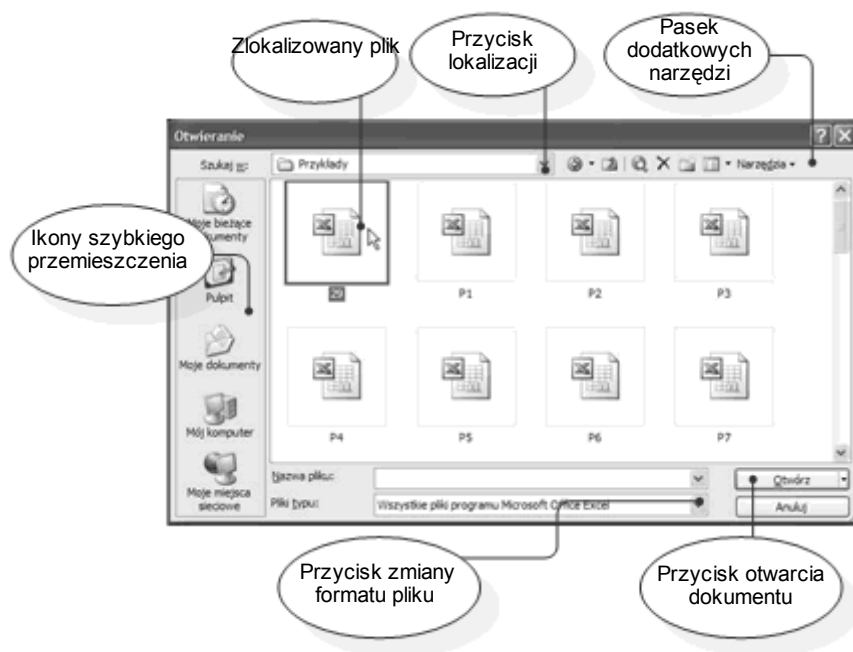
Zlokalizowany plik

Przycisk lokalizacji

Pasek dodatkowych narzędzi

Otwieranie

Szukaj w:

Przykłady

Narzędzia

Moje bieżące dokumenty

Ikony szybkiego przemieszczenia

Pulpit

Moje dokumenty

Mój komputer

Moje miejsca sieciowe

P1

P2

P3

P4

P5

P6

P7

Nazwa pliku:

Pliki typu:

Wszystkie pliki programu Microsoft Office Excel

Otwórz

Anuluj

Przycisk zmiany formatu pliku

Przycisk otwarcia dokumentu